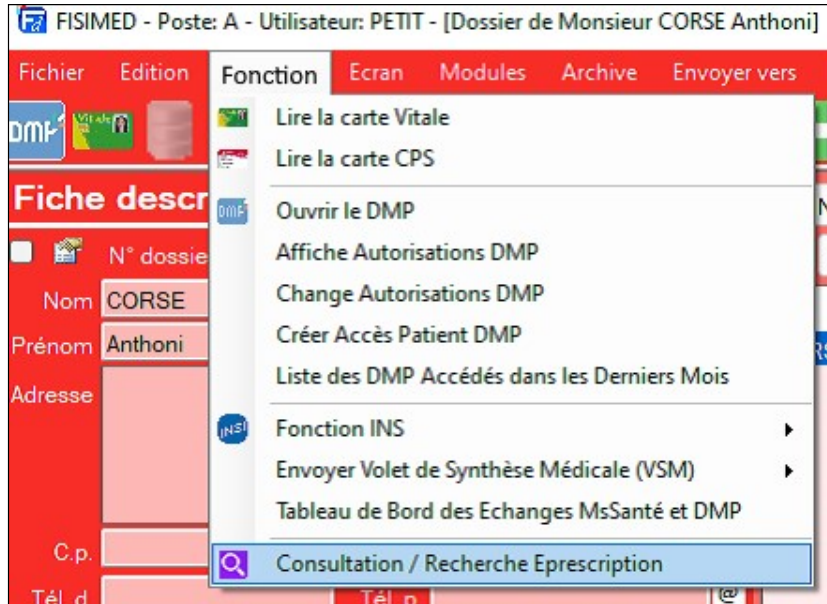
FISIMED - Poste: A - Utilisateur: PETIT - [Dossier de Monsieur CORSE Anthoni]

Fichier Edition Fonction Ecran Modules Archive Envoyer vers

DMP Vitale

Fiche descr

N° dossie

Nom CORSE

Prénom Anthoni

Adresse

C.p.

Tél. d

Tél. p

Lire la carte Vitale
Lire la carte CPS
Ouvrir le DMP
Affiche Autorisations DMP
Change Autorisations DMP
Créer Accès Patient DMP
Liste des DMP Accédés dans les Derniers Mois
Fonction INS
Envoyer Volet de Synthèse Médicale (VSM)
Tableau de Bord des Echanges MsSanté et DMP
Consultation / Recherche Eprescription